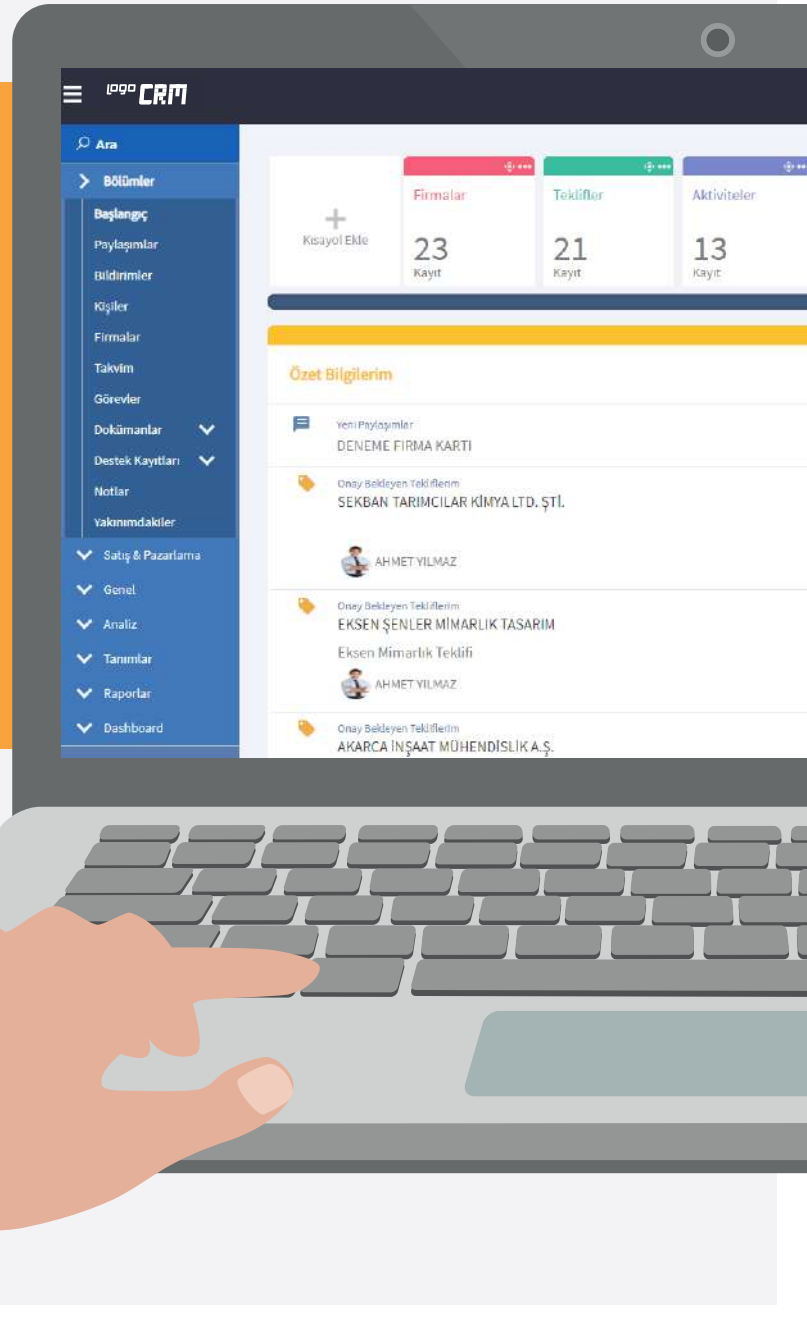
logo CRM

Ara

Bölümler

Başlangıç

Paylaşımlar

Bildirimler

Kişiler

Firmalar

Takvim

Görevler

Dokümanlar

Destek Kayıtları

Notlar

Yakınımdakiler

Satış & Pazarlama

Genel

Analiz

Tanımlar

Raporlar

Dashboard

+
Kısayol Ekle

Firmalar
23
Kayıt

Teklifler
21
Kayıt

Aktiviteler
13
Kayıt

Özet Bilgilerim

Yeni Paylaşımlar
DENEME FIRMA KARTI

Onay Bekleyen Tekliflerim
SEKBAN TARIMCILAR KİMYA LTD. ŞTİ.

AHMET YILMAZ

Onay Bekleyen Tekliflerim
EKSEN ŞENLER MİMARLIK TASARIM
Eksen Mimarlık Teklifi

AHMET YILMAZ

Onay Bekleyen Tekliflerim
AKARCA İNŞAAT MÜHENDİSLİK A.Ş.